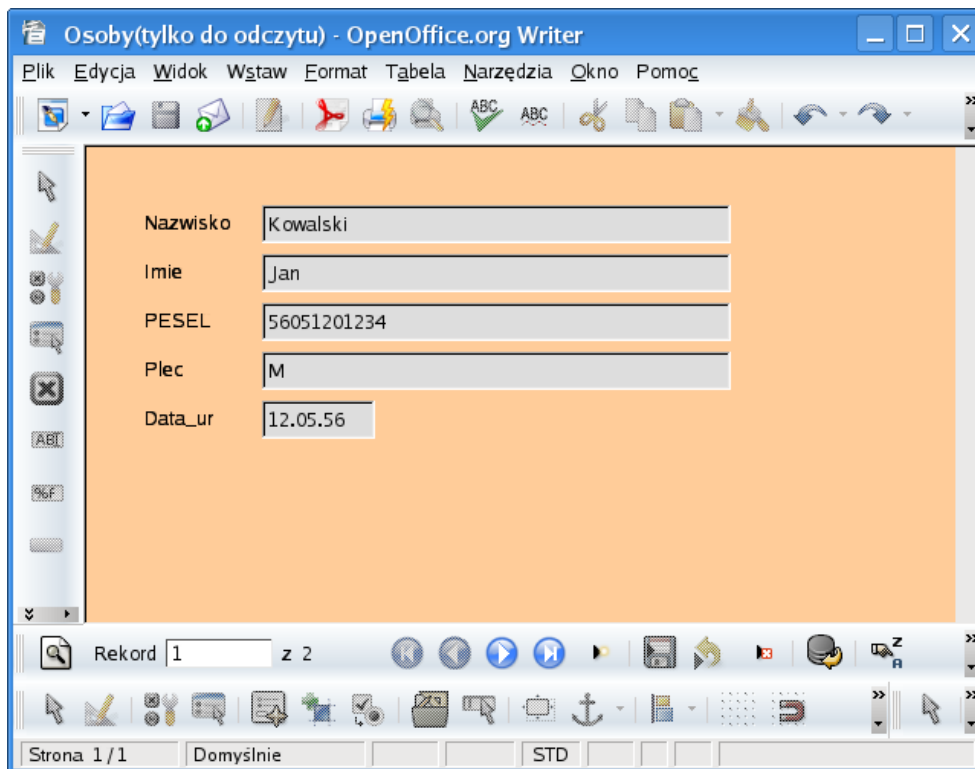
Osoby(tylko do odczytu) - OpenOffice.org Writer

Plik Edycja Widok Wstaw Format Tabela Narzędzia Okno Pomoc

ABC ABC

Nazwisko Kowalski

Imie Jan

PESEL 56051201234

Plec M

Data_ur 12.05.56

Rekord 1 z 2

Strona 1 / 1 Domyślnie STD